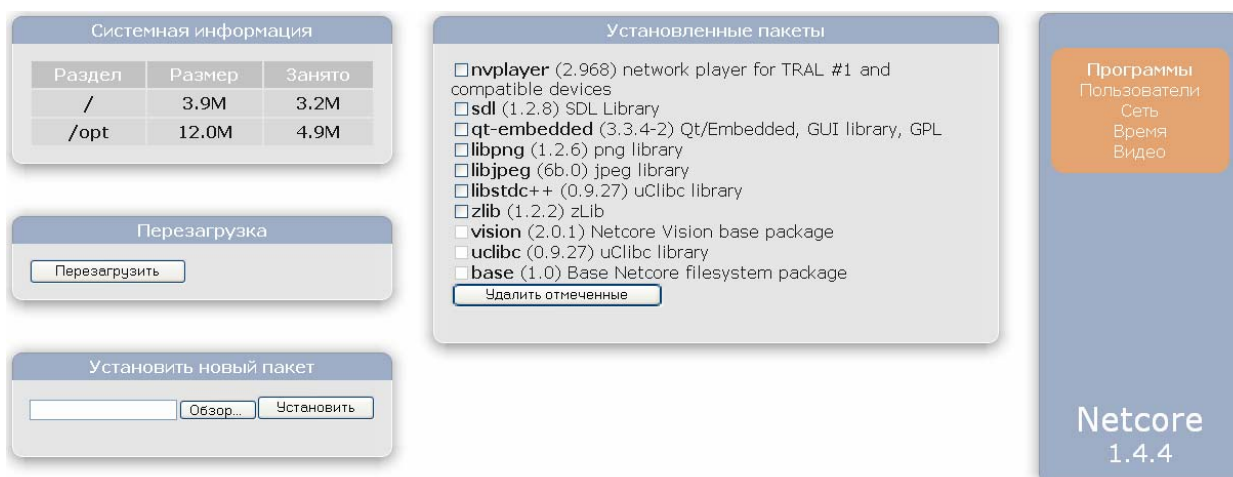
Системная информация

| Раздел | Размер | Занято |
|---|---|---|
| / | 3.9M | 3.2M |
| /opt | 12.0M | 4.9M |

Перезагрузка

Перезагрузить

Установить новый пакет

Обзор... Установить

Установленные пакеты

nvplayer (2.968) network player for TRAL #1 and compatible devices
sdl (1.2.8) SDL Library
qt-embedded (3.3.4-2) Qt/Embedded, GUI library, GPL
libpng (1.2.6) png library
libjpeg (6b.0) jpeg library
libstdc++ (0.9.27) uClibc library
zlib (1.2.2) zLib
vision (2.0.1) Netcore Vision base package
uclibc (0.9.27) uClibc library
base (1.0) Base Netcore filesystem package
Удалить отмеченные

Программы
Пользователи
Сеть
Время
Видео

Netcore
1.4.4